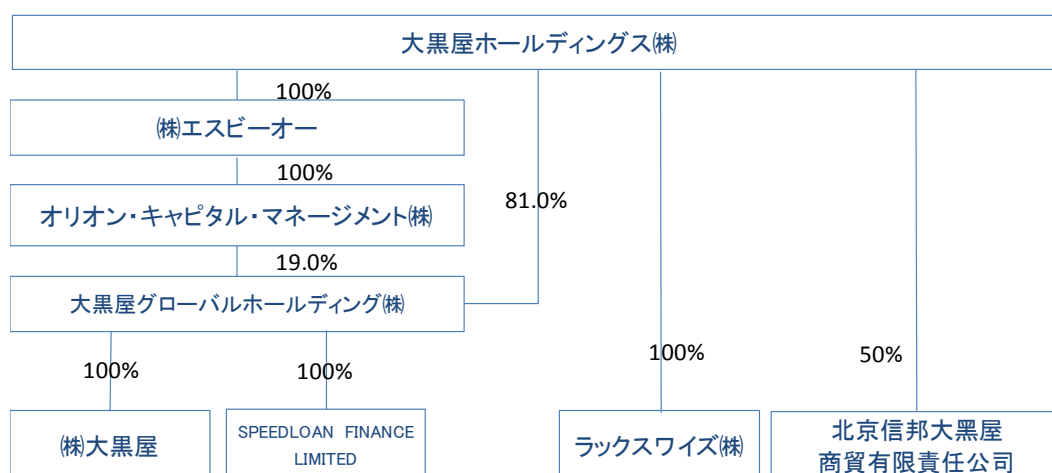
大黒屋ホールディングス㈱

100%

㈱エスビーオー

100%

オリオン・キャピタル・マネージメント㈱

81.0%

19.0%

大黒屋グローバルホールディング㈱

100%

100%

100%

50%

㈱大黒屋

SPEEDLOAN FINANCE LIMITED

ラックスワイズ㈱

北京信邦大黒屋商貿有限責任公司